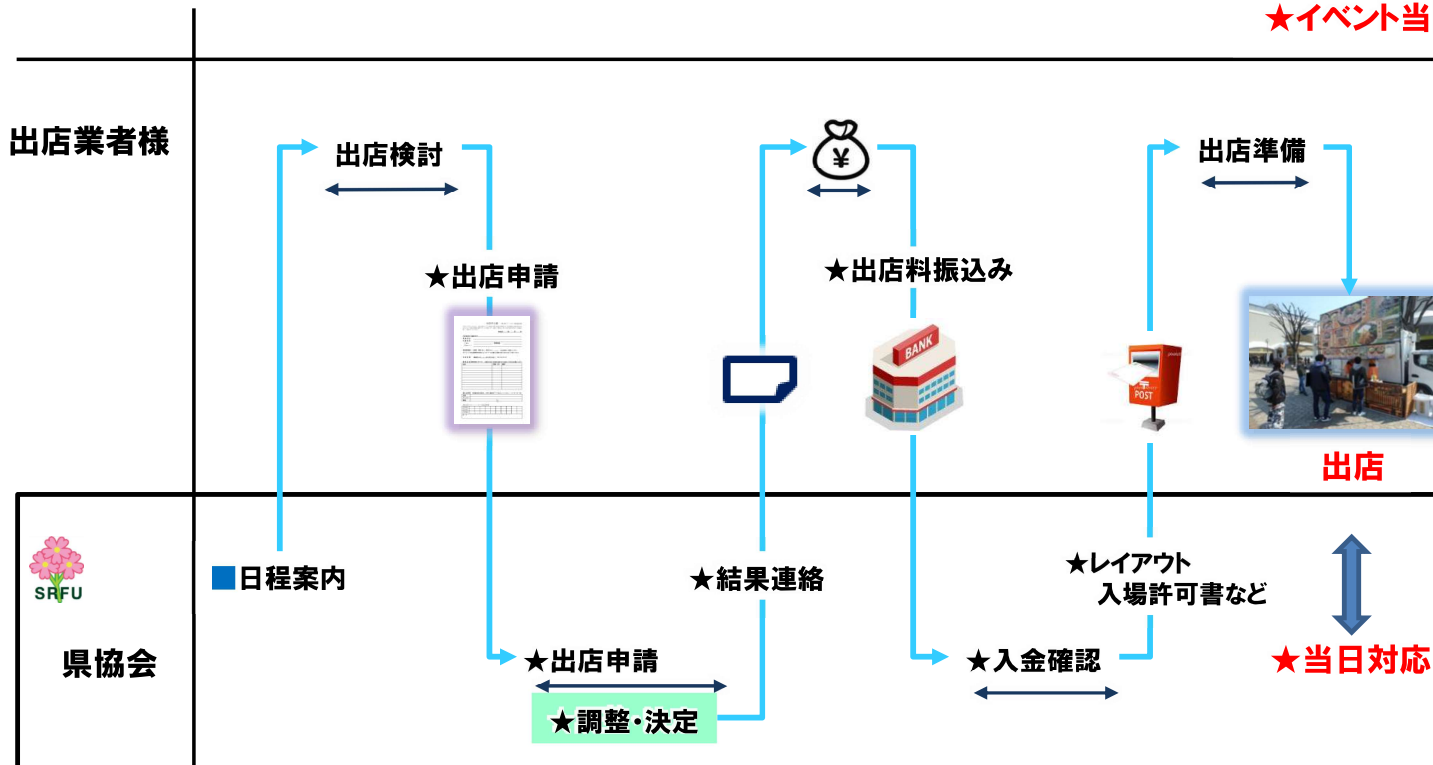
★イベント当

出店業者様

出店検討

★出店申請

¥

★出店料振込み

BANK

出店準備

POST

出店

SRFU

■日程案内

★結果連絡

★レイアウト
入場許可書など

県協会

★出店申請

★調整・決定

★入金確認

★当日対応